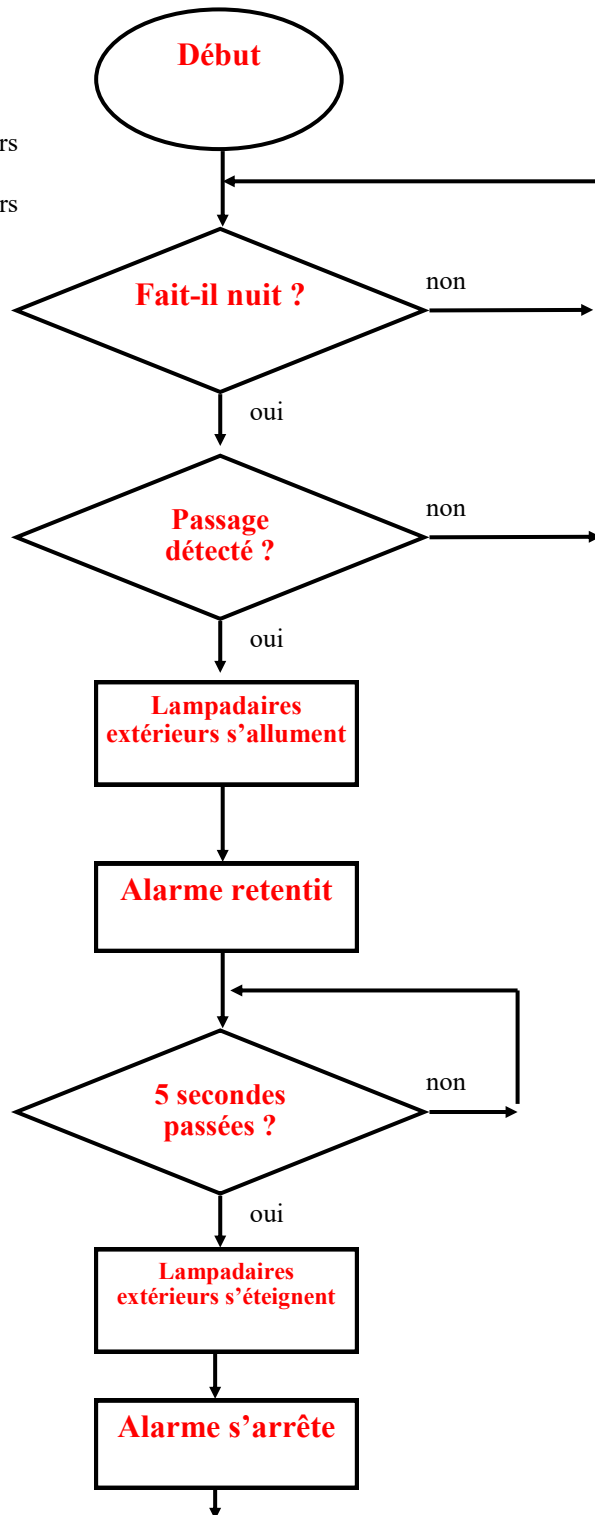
rs

rs

Début

Fait-il nuit ?

non

oui

Passage détecté ?

non

oui

Lampadaires extérieurs s'allument

Alarme retentit

5 secondes passées ?

non

oui

Lampadaires extérieurs s'éteignent

Alarme s'arrête